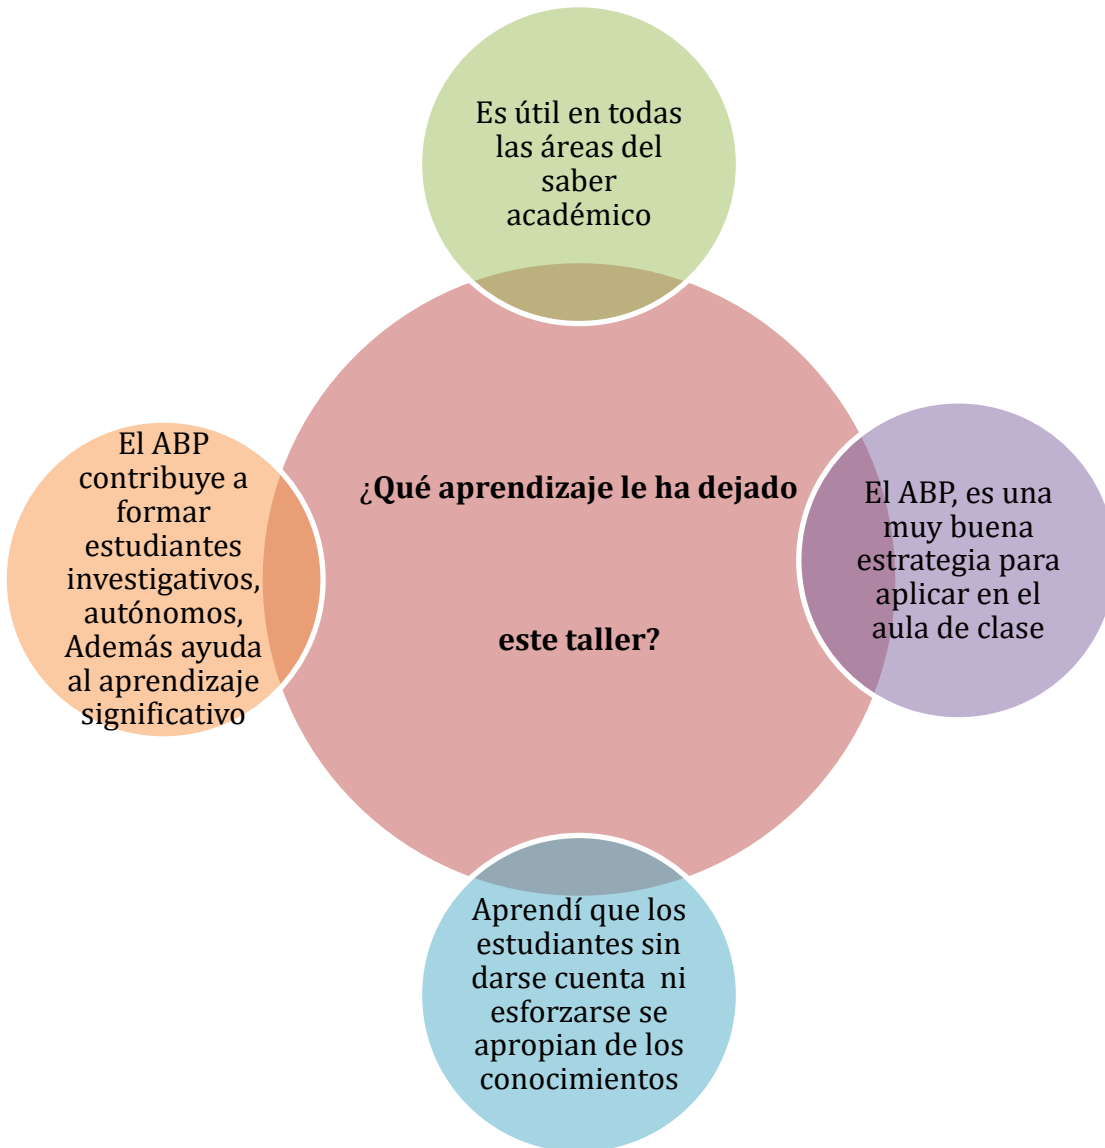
Es útil en todas las áreas del saber académico

El ABP contribuye a formar estudiantes investigativos, autónomos, Además ayuda al aprendizaje significativo

¿Qué aprendizaje le ha dejado

este taller?

El ABP, es una muy buena estrategia para aplicar en el aula de clase

Aprendí que los estudiantes sin darse cuenta ni esforzarse se apropian de los conocimientos